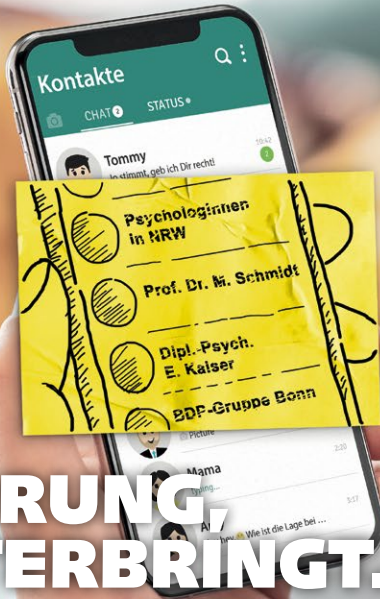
Kontakte

CHAT 2

STATUS

Tommy

Ja stimmt, geb ich Dir recht!

10:42

1

Psychologinnen in NRW

Prof. Dr. M. Schmidt

Dipl.-Psych. E. Kaiser

BDP-Gruppe Bonn

Picture

2:20

Mama

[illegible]

3:17

Al

hey Wie ist die Lage bei ...

RUNG,
ERBRINGT.